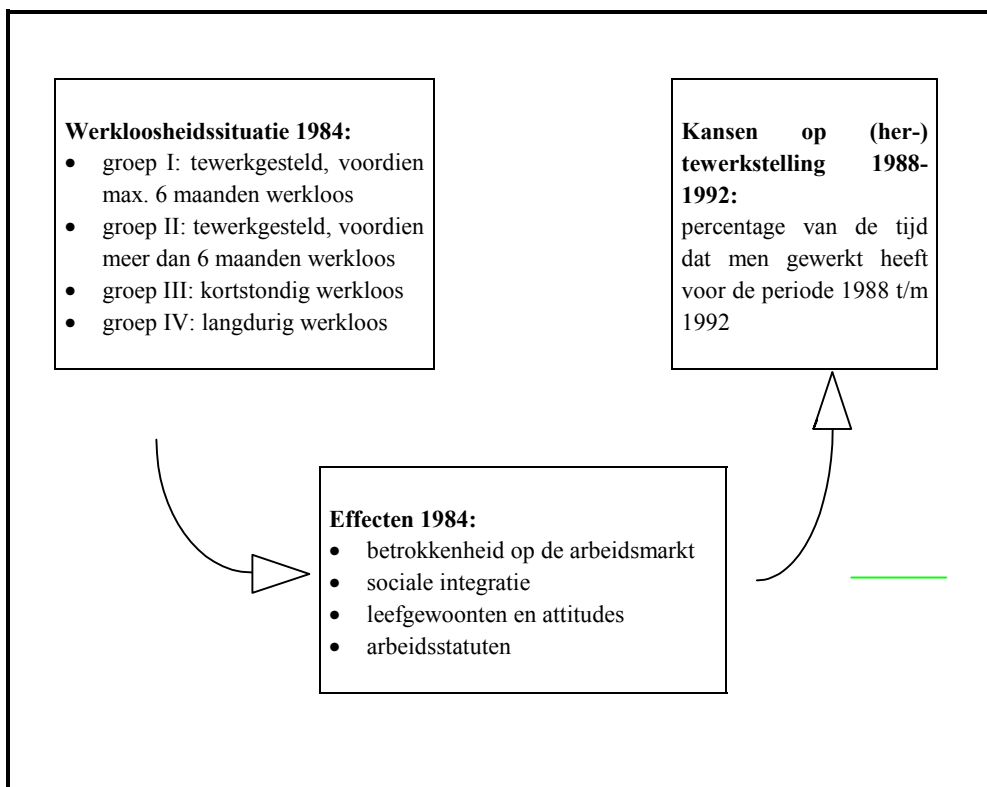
**Werkloosheidssituatie 1984:**
- groep I: tewerkgesteld, voordien max. 6 maanden werkloos
- groep II: tewerkgesteld, voordien meer dan 6 maanden werkloos
- groep III: kortstondig werkloos
- groep IV: langdurig werkloos

**Kansen op (her-) tewerkstelling 1988-1992:**
percentage van de tijd dat men gewerkt heeft voor de periode 1988 t/m 1992

**Effecten 1984:**
- betrokkenheid op de arbeidsmarkt
- sociale integratie
- leefgewoonten en attitudes
- arbeidsstatuten